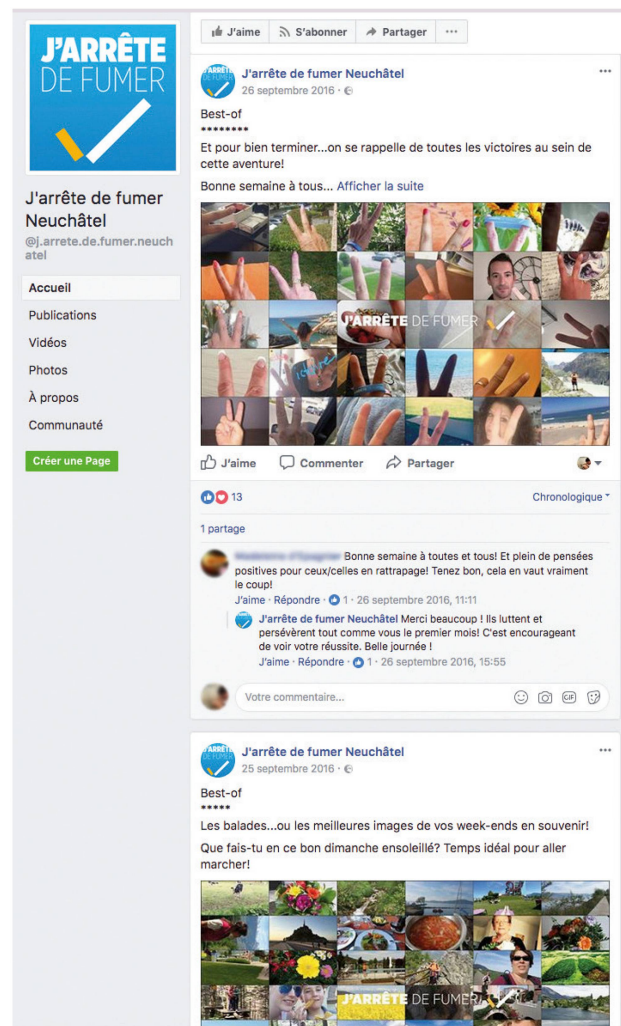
J'ARRÊTE DE FUMER

J'arrête de fumer Neuchâtel
@j.arrete.de.fumer.neuchatel

Accueil
Publications
Vidéos
Photos
À propos
Communauté
Créer une Page

J'aime
S'abonner
Partager
···

J'arrête de fumer Neuchâtel
26 septembre 2016 ·

Best-of
********
Et pour bien terminer...on se rappelle de toutes les victoires au sein de cette aventure!

Bonne semaine à tous... Afficher la suite

J'ARRÊTE DE FUMER

J'aime
Commenter
Partager

13
Chronologique

1 partage

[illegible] Bonne semaine à toutes et tous! Et plein de pensées positives pour ceux/celles en rattrapage! Tenez bon, cela en vaut vraiment le coup!
J'aime · Répondre · 1 · 26 septembre 2016, 11:11

J'arrête de fumer Neuchâtel Merci beaucoup ! Ils luttent et persévèrent tout comme vous le premier mois! C'est encourageant de voir votre réussite. Belle journée !
J'aime · Répondre · 1 · 26 septembre 2016, 15:55

Votre commentaire...

J'arrête de fumer Neuchâtel
25 septembre 2016 ·

Best-of
*****
Les balades...ou les meilleures images de vos week-ends en souvenir!

Que fais-tu en ce bon dimanche ensoleillé? Temps idéal pour aller marcher!

J'ARRÊTE DE FUMER